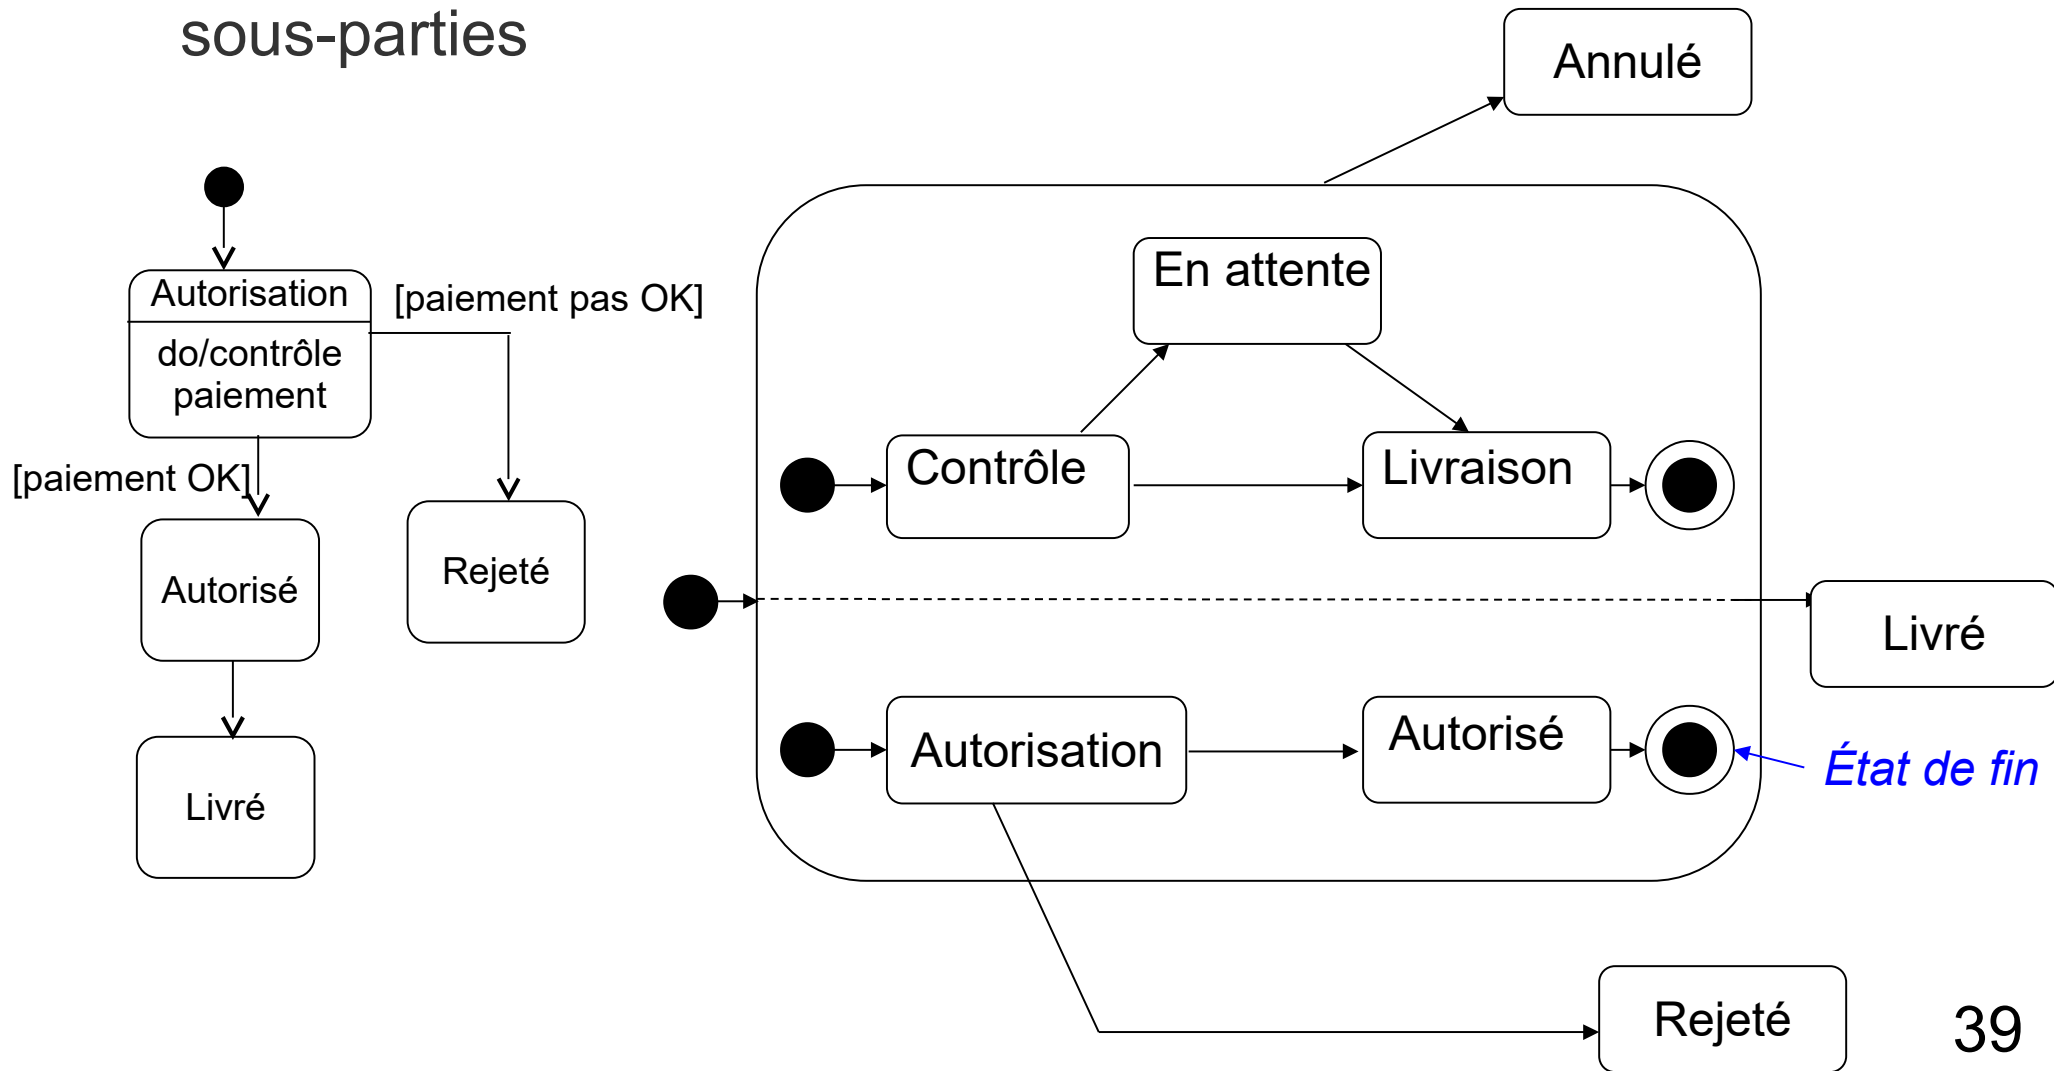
sous-parties

Annulé

Autorisation

do/contrôle paiement

[paiement pas OK]

[paiement OK]

Autorisé

Rejeté

Livré

En attente

Contrôle

Livraison

Livré

Autorisation

Autorisé

État de fin

Rejeté

39